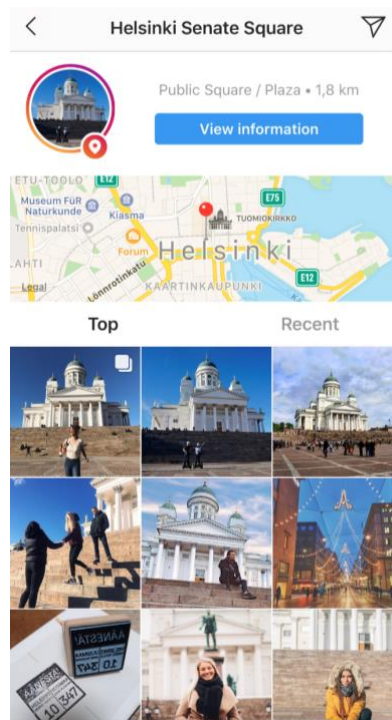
Helsinki Senate Square

Public Square / Plaza • 1,8 km

View information

ETU-TÖÖLÖ
E12
Museum FÜR Naturkunde
Kiasma
E75
TUOMIOKIRKKO
Tennispalatsi
Forum
Helsinki
LAHTI
Lönnrotinkatu
E12
Legal
KAARTINKAUPUNKI

Top

Recent

ÄÄNESTÄ!
10 347
ÄÄNESTÄ
10 347